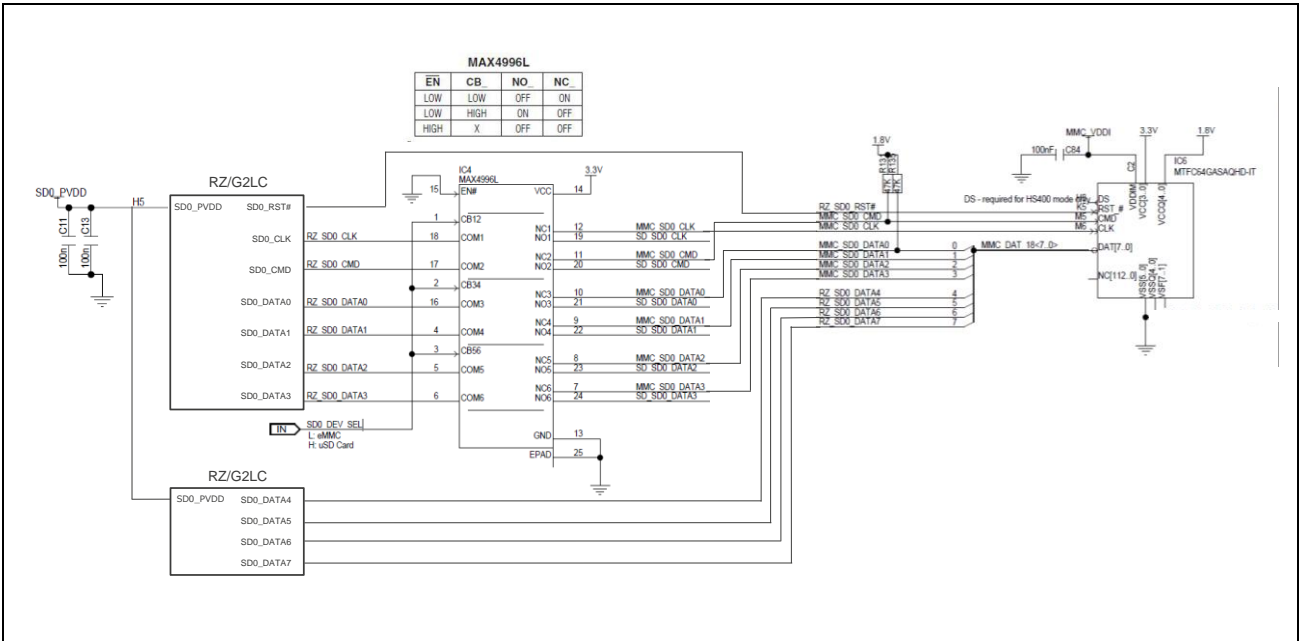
MAX4996L

| $\overline{EN}$ | CB_ | NO_ | NC_ |
|---|---|---|---|
| LOW | LOW | OFF | ON |
| LOW | HIGH | ON | OFF |
| HIGH | X | OFF | OFF |

SD0_PVDD
C11 100n
C13 100n
H5

RZ/G2LC
SD0_PVDD
SD0_RST#
SD0_CLK
SD0_CMD
SD0_DATA0
SD0_DATA1
SD0_DATA2
SD0_DATA3

RZ_SD0_CLK
RZ_SD0_CMD
RZ_SD0_DATA0
RZ_SD0_DATA1
RZ_SD0_DATA2
RZ_SD0_DATA3

IC4
MAX4996L
3.3V
15 EN#
VCC 14
1 CB12
18 COM1
17 COM2
2 CB34
16 COM3
4 COM4
3 CB56
5 COM5
6 COM6
GND 13
EPAD 25
NC1 12
NO1 19
NC2 11
NO2 20
NC3 10
NO3 21
NC4 9
NO4 22
NC5 8
NO5 23
NC6 7
NO6 24

MMC_SD0_CLK
SD_SD0_CLK
MMC_SD0_CMD
SD_SD0_CMD
MMC_SD0_DATA0
SD_SD0_DATA0
MMC_SD0_DATA1
SD_SD0_DATA1
MMC_SD0_DATA2
SD_SD0_DATA2
MMC_SD0_DATA3
SD_SD0_DATA3

IN
SD0_DEV_SEL
L: eMMC
H: uSD Card

1.8V
R13
R15
47K
47K

RZ_SD0_RST#
MMC_SD0_CMD
MMC_SD0_CLK
MMC_SD0_DATA0
MMC_SD0_DATA1
MMC_SD0_DATA2
MMC_SD0_DATA3
RZ_SD0_DATA4
RZ_SD0_DATA5
RZ_SD0_DATA6
RZ_SD0_DATA7
0 1 2 3 4 5 6 7
MMC_DAT_18<7..0>

DS - required for HS400 mode only
MMC_VDDI
100nF C84
C2
3.3V
1.8V
IO6
MTFC64GASAQHD-IT
H5 DS
K5 RST #
M5 CMD
M6 CLK
DAT[7..0]
NC[112..0]
VDDIM
VCC[3..0]
VCCQ[4..0]
VSS[5..0]
VSSQ[4..0]
VSF[7..1]

RZ/G2LC
SD0_PVDD
SD0_DATA4
SD0_DATA5
SD0_DATA6
SD0_DATA7